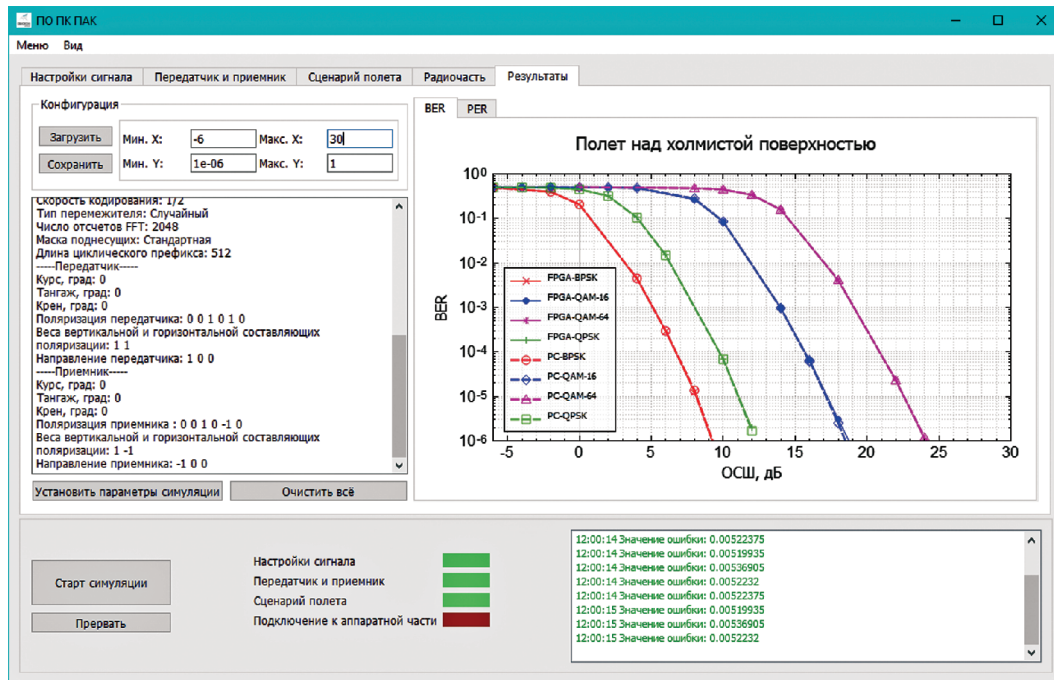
ПО ПК ПАК

Меню Вид

Настройки сигнала | Передатчик и приемник | Сценарий полета | Радиочасть | Результаты

Конфигурация

Загрузить Мин. X: -6 Макс. X: 30
Сохранить Мин. Y: 1e-06 Макс. Y: 1

Скорость кодирования: 1/2
Тип перемежителя: Случайный
Число отсчетов FFT: 2048
Маска поднесущих: Стандартная
Длина циклического префикса: 512
-----Передатчик-----
Курс, град: 0
Тангаж, град: 0
Крен, град: 0
Поляризация передатчика: 0 0 1 0 1 0
Веса вертикальной и горизонтальной составляющих поляризации: 1 1
Направление передатчика: 1 0 0
-----Приемник-----
Курс, град: 0
Тангаж, град: 0
Крен, град: 0
Поляризация приемника : 0 0 1 0 -1 0
Веса вертикальной и горизонтальной составляющих поляризации: 1 -1
Направление приемника: -1 0 0

Установить параметры симуляции | Очистить всё

BER | PER

Полет над холмистой поверхностью

$10^0$
$10^{-1}$
$10^{-2}$
$10^{-3}$
$10^{-4}$
$10^{-5}$
$10^{-6}$
BER

FPGA-BPSK
FPGA-QAM-16
FPGA-QAM-64
FPGA-QPSK
PC-BPSK
PC-QAM-16
PC-QAM-64
PC-QPSK

-5 0 5 10 15 20 25 30
ОСШ, дБ

Старт симуляции
Прервать

Настройки сигнала
Передатчик и приемник
Сценарий полета
Подключение к аппаратной части

12:00:14 Значение ошибки: 0.00522375
12:00:14 Значение ошибки: 0.00519935
12:00:14 Значение ошибки: 0.00536905
12:00:14 Значение ошибки: 0.0052232
12:00:14 Значение ошибки: 0.00522375
12:00:15 Значение ошибки: 0.00519935
12:00:15 Значение ошибки: 0.00536905
12:00:15 Значение ошибки: 0.0052232